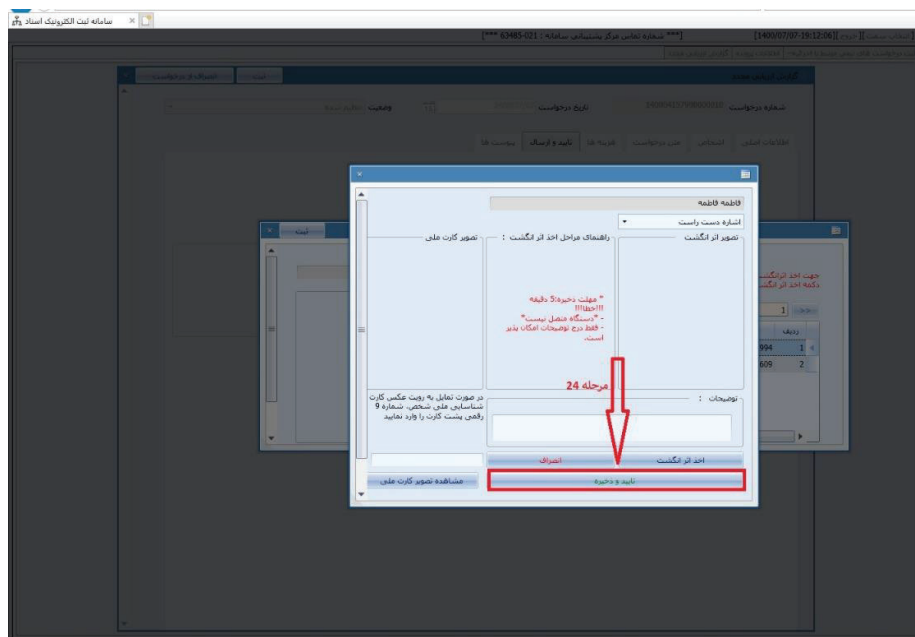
سامانه ثبت الکترونیک اسناد

[1400/07/07-19:12:06] [خروج] [*** شماره تماس مرکز پشتیبانی سامانه : 021-63485 ***]

شماره درخواست 140004257990000018
تاریخ درخواست
وضعیت

اطلاعات اصلی | اشخاص | متن درخواست | هزینه ها | تایید و ارسال | پیوست ها

ثبت

فاطمه فاطمه
اشاره دست راست

تصویر اثر انگشت
راهنمای مراحل اخذ اثر انگشت :
تصویر کارت ملی

* مهلت ذخیره:5 دقیقه
!!!خطا!!!
- *دستگاه متصل نیست*
- فقط درج توضیحات امکان پذیر است.

توضیحات :
مرحله 24

در صورت تمایل به رویت عکس کارت شناسایی ملی شخص، شماره 9 رقمی پشت کارت را وارد نمایید

اخذ اثر انگشت
انصراف
تایید و ذخیره
مشاهده تصویر کارت ملی

ردیف
1 994
2 609